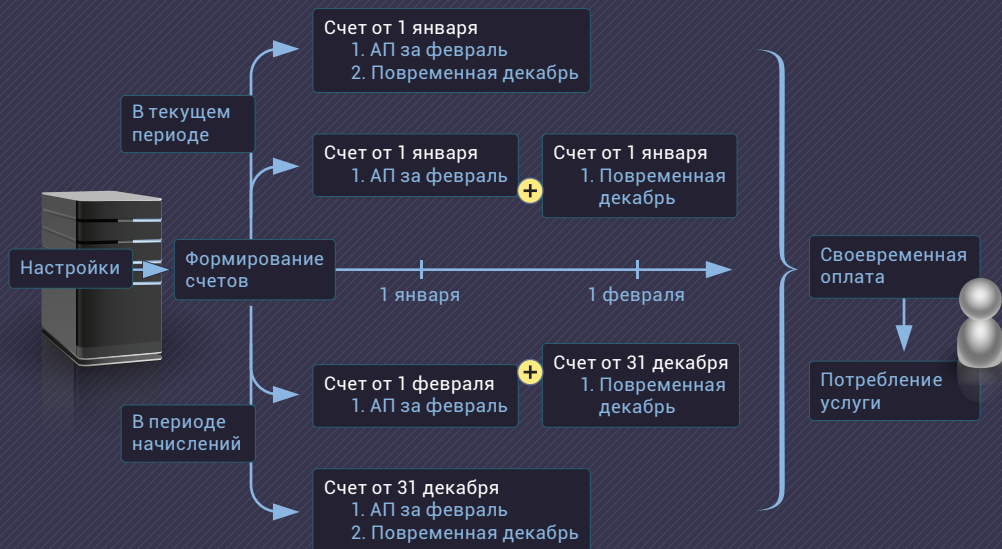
Счет от 1 января
1. АП за февраль
2. Повременная декабрь

В текущем периоде

Счет от 1 января
1. АП за февраль

+

Счет от 1 января
1. Повременная декабрь

Настройки

Формирование счетов

1 января

1 февраля

Своевременная оплата

Потребление услуги

Счет от 1 февраля
1. АП за февраль

+

Счет от 31 декабря
1. Повременная декабрь

В периоде начислений

Счет от 31 декабря
1. АП за февраль
2. Повременная декабрь